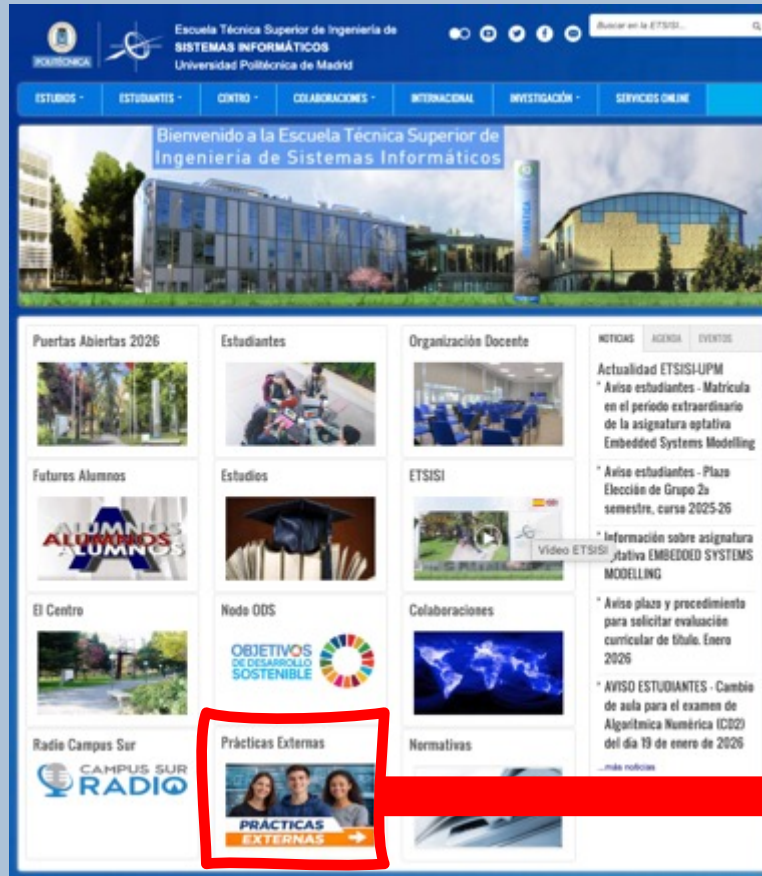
POLITÉCNICA

Escuela Técnica Superior de Ingeniería de SISTEMAS INFORMÁTICOS Universidad Politécnica de Madrid

Buscar en la ETSISI...

ESTUDIOS · ESTUDIANTES · CENTRO · COLABORACIONES · INTERNACIONAL INVESTIGACIÓN · SERVICIOS ONLINE

Bienvenido a la Escuela Técnica Superior de Ingeniería de Sistemas Informáticos

Puertas Abiertas 2026

Estudiantes

Organización Docente

NOTICIAS AGENDA EVENTOS

Actualidad ETSISI-UPM

* Aviso estudiantes - Matrícula en el período extraordinario de la asignatura optativa Embedded Systems Modelling

* Aviso estudiantes - Plazo Elección de Grupo 2o semestre, curso 2025-26

* Información sobre asignatura optativa EMBEDDED SYSTEMS MODELLING

* Aviso plazo y procedimiento para solicitar evaluación curricular de título. Enero 2026

* AVISO ESTUDIANTES - Cambio de aula para el examen de Algorítmica Numérica (CO2) del día 19 de enero de 2026

...más noticias

Futuros Alumnos

ALUMNOS ALUMNOS

Estudios

ETSISI

Video ETSISI

El Centro

Nodo ODS

OBJETIVOS DE DESARROLLO SOSTENIBLE

Colaboraciones

Radio Campus Sur

CAMPUS SUR RADIO

Prácticas Externas

PRÁCTICAS EXTERNAS

Normativas